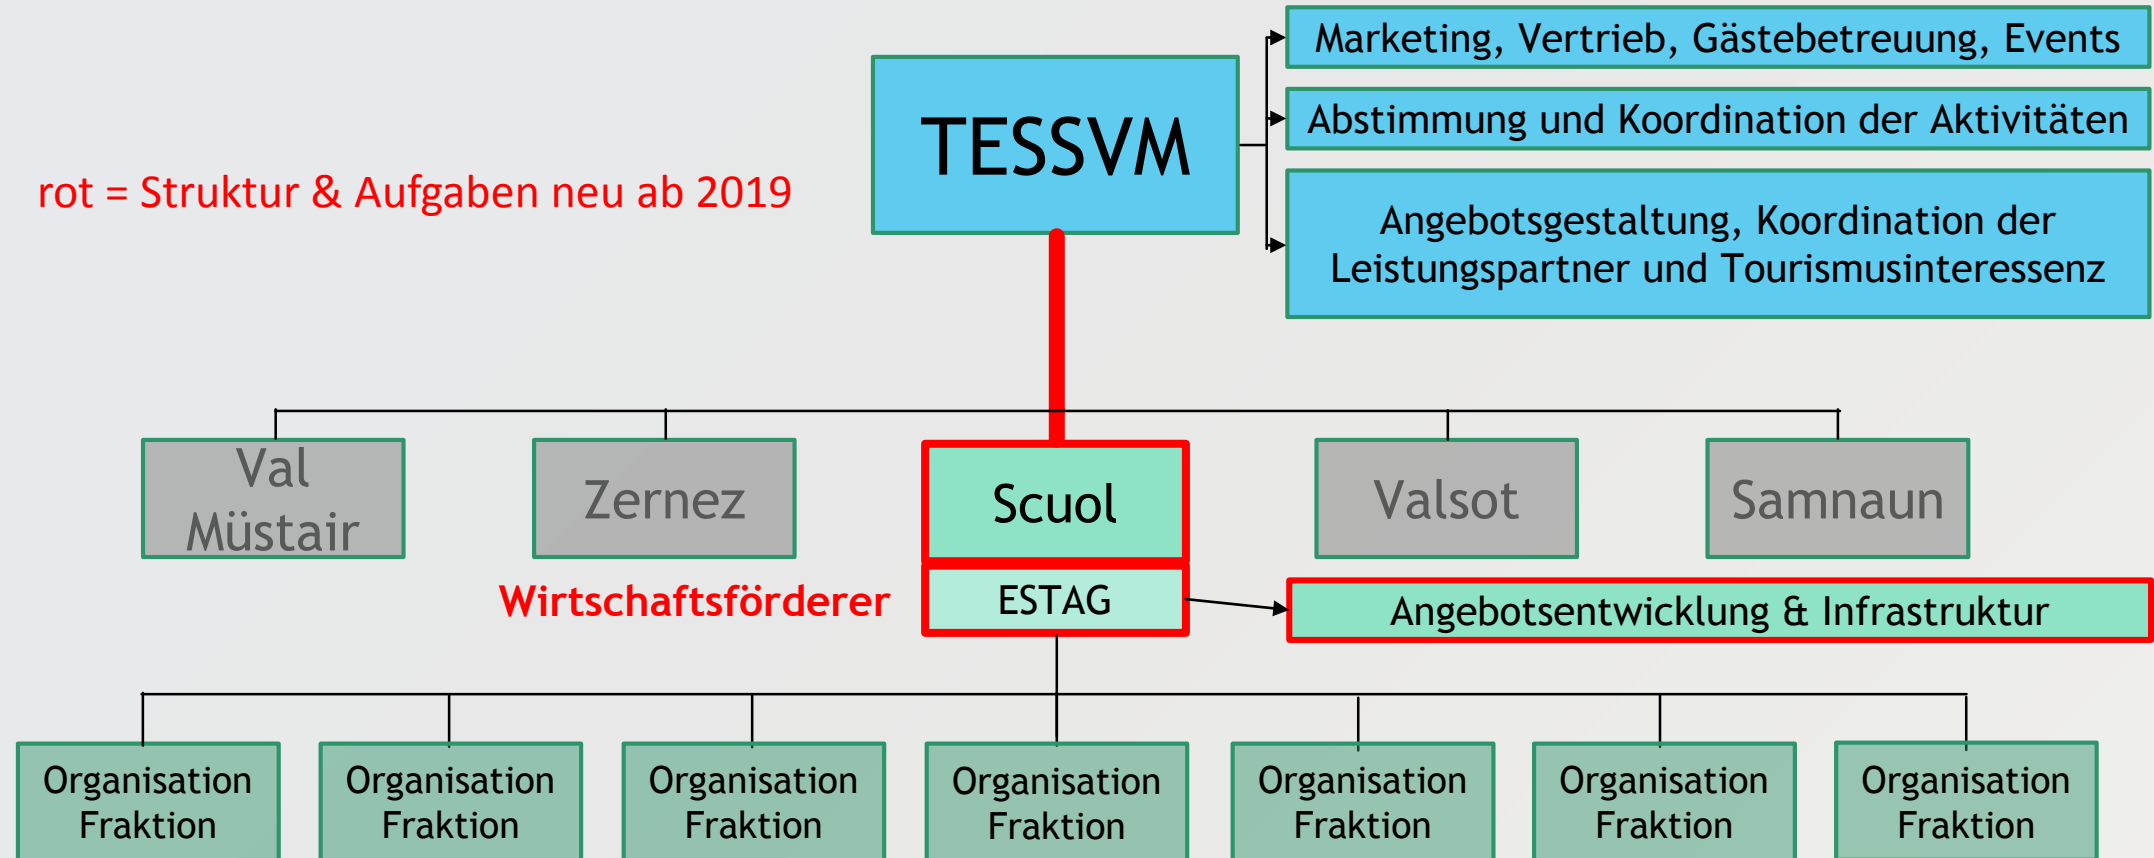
rot = Struktur & Aufgaben neu ab 2019

TESSVM

Marketing, Vertrieb, Gästebetreuung, Events

Abstimmung und Koordination der Aktivitäten

Angebotsgestaltung, Koordination der Leistungspartner und Tourismusinteressenz

Val Müstair

Zernez

Scuol

Valsot

Samnaun

Wirtschaftsförderer

ESTAG

Angebotsentwicklung & Infrastruktur

Organisation Fraktion

Organisation Fraktion

Organisation Fraktion

Organisation Fraktion

Organisation Fraktion

Organisation Fraktion

Organisation Fraktion